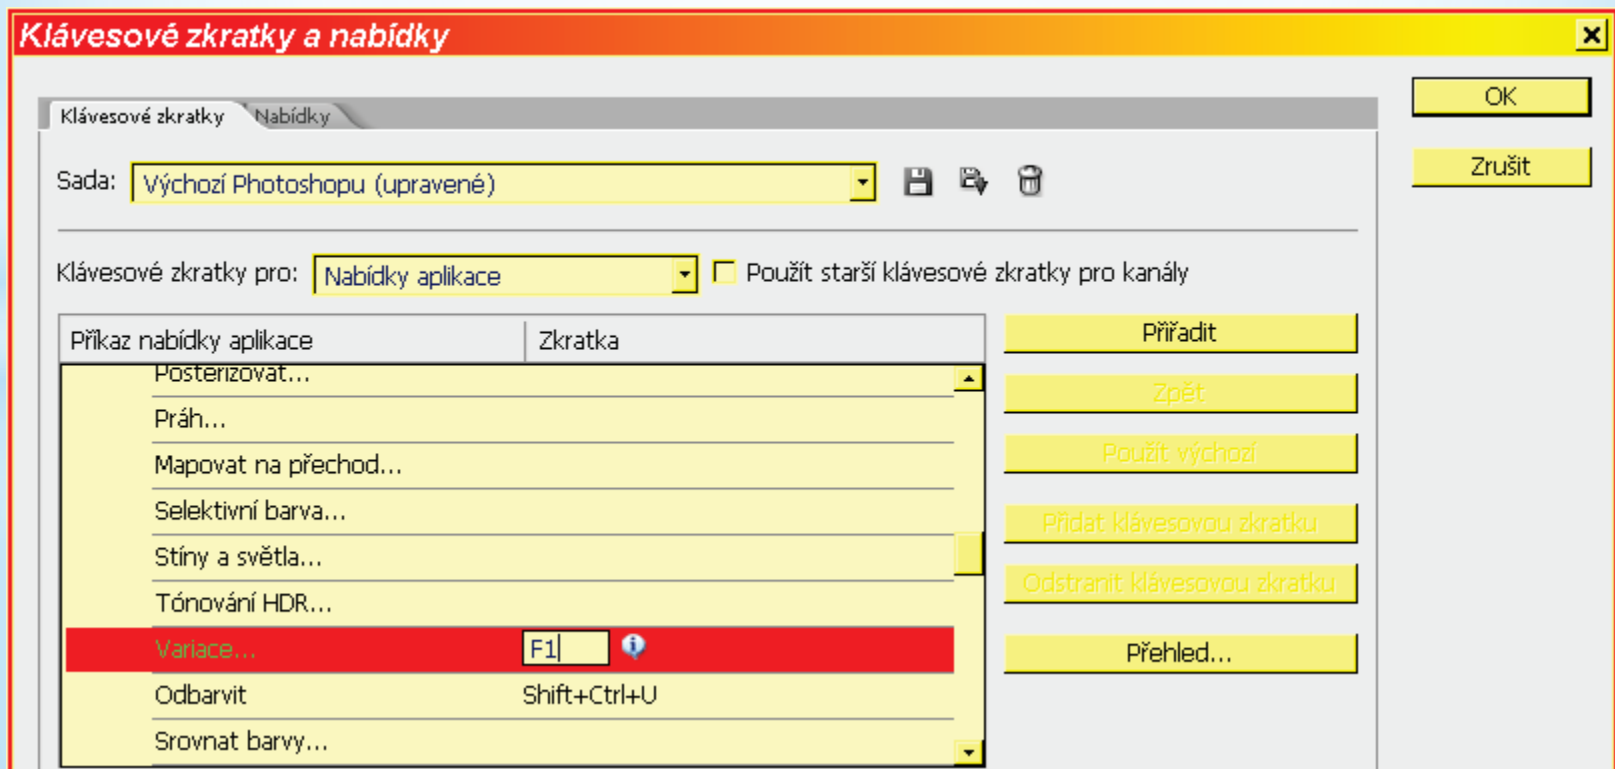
Klávesové zkratky a nabídky

Klávesové zkratky | Nabídky

Sada: Výchozí Photoshopu (upravené)

Klávesové zkratky pro: Nabídky aplikace

Použít starší klávesové zkratky pro kanály

| Příkaz nabídky aplikace | Zkratka |
|---|---|
| Posterizovat... | |
| Práh... | |
| Mapovat na přechod... | |
| Selektivní barva... | |
| Stíny a světla... | |
| Tónování HDR... | |
| Variace... | F1 |
| Odbarvit | Shift+Ctrl+U |
| Srovnat barvy... | |

OK

Zrušit

Přiřadit

Zpět

Použít výchozí

Přidat klávesovou zkratku

Odstranit klávesovou zkratku

Přehled...